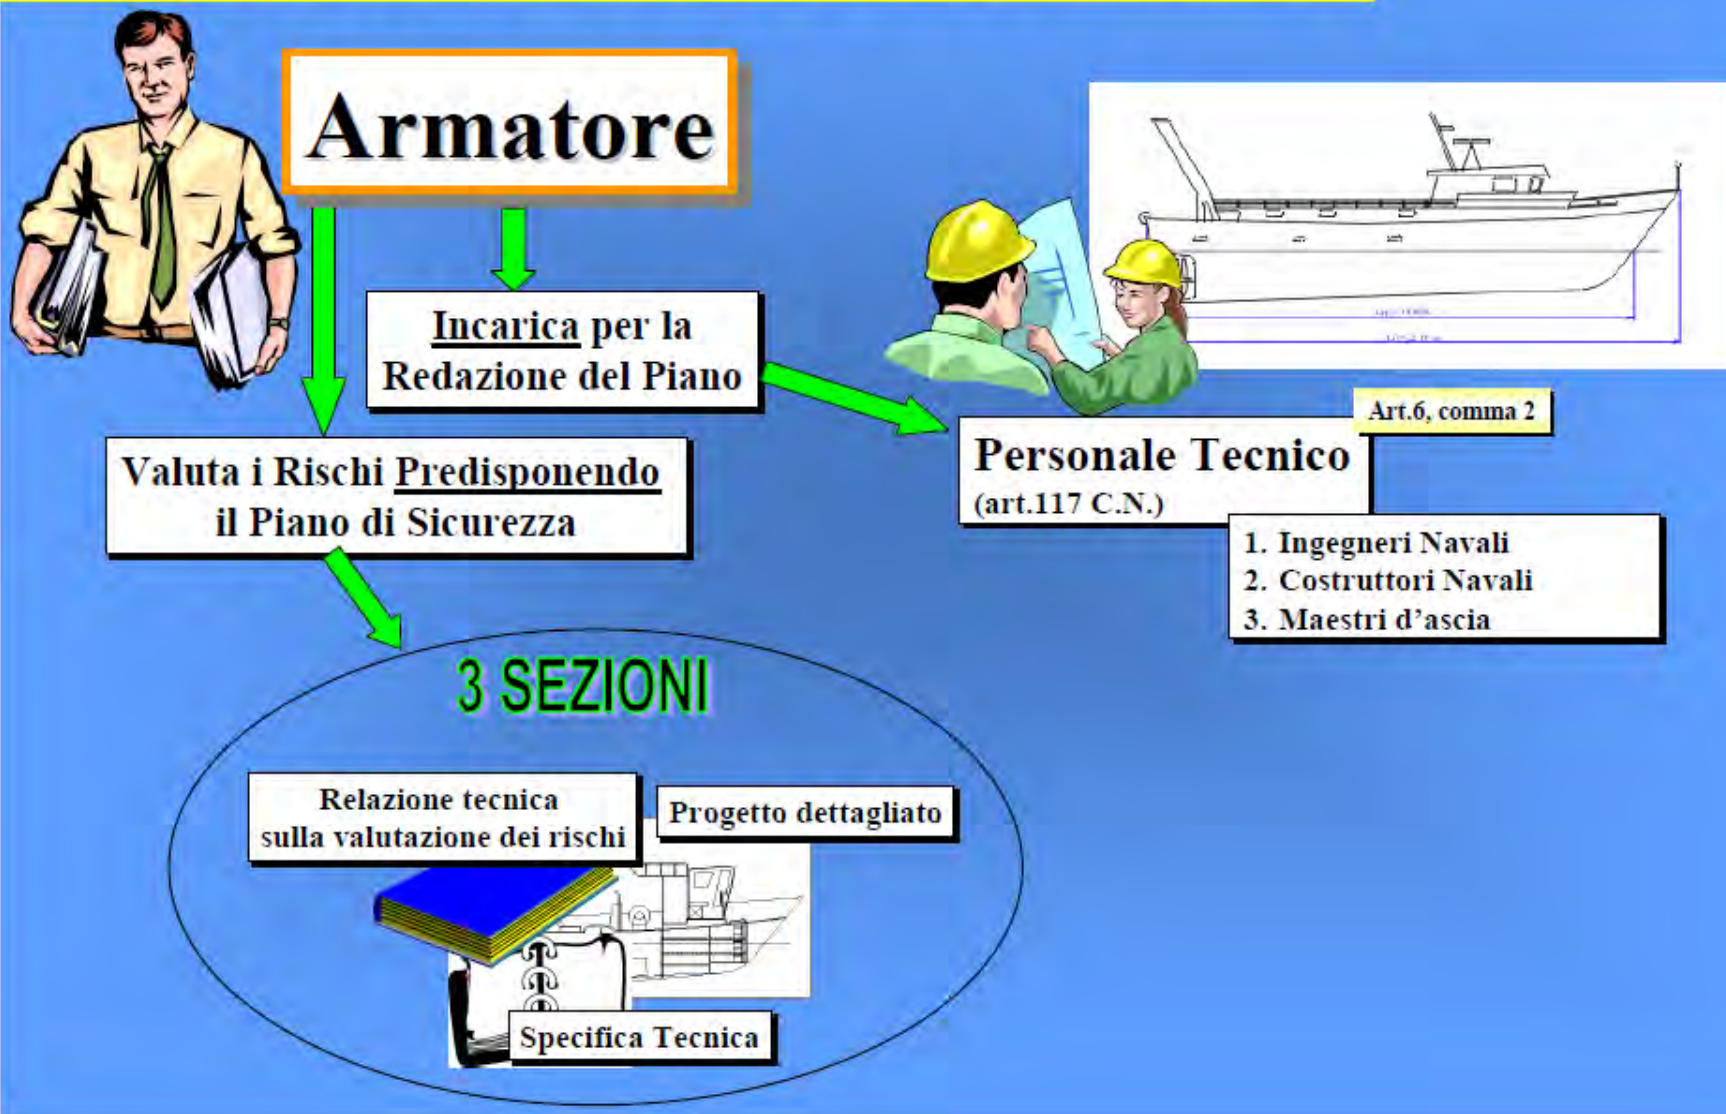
Armatore

Incarica per la Redazione del Piano

Valuta i Rischi Predisponendo il Piano di Sicurezza

Art.6, comma 2

Personale Tecnico
(art.117 C.N.)

1. Ingegneri Navali
2. Costruttori Navali
3. Maestri d'ascia

3 SEZIONI

Relazione tecnica sulla valutazione dei rischi

Progetto dettagliato

Specifica Tecnica